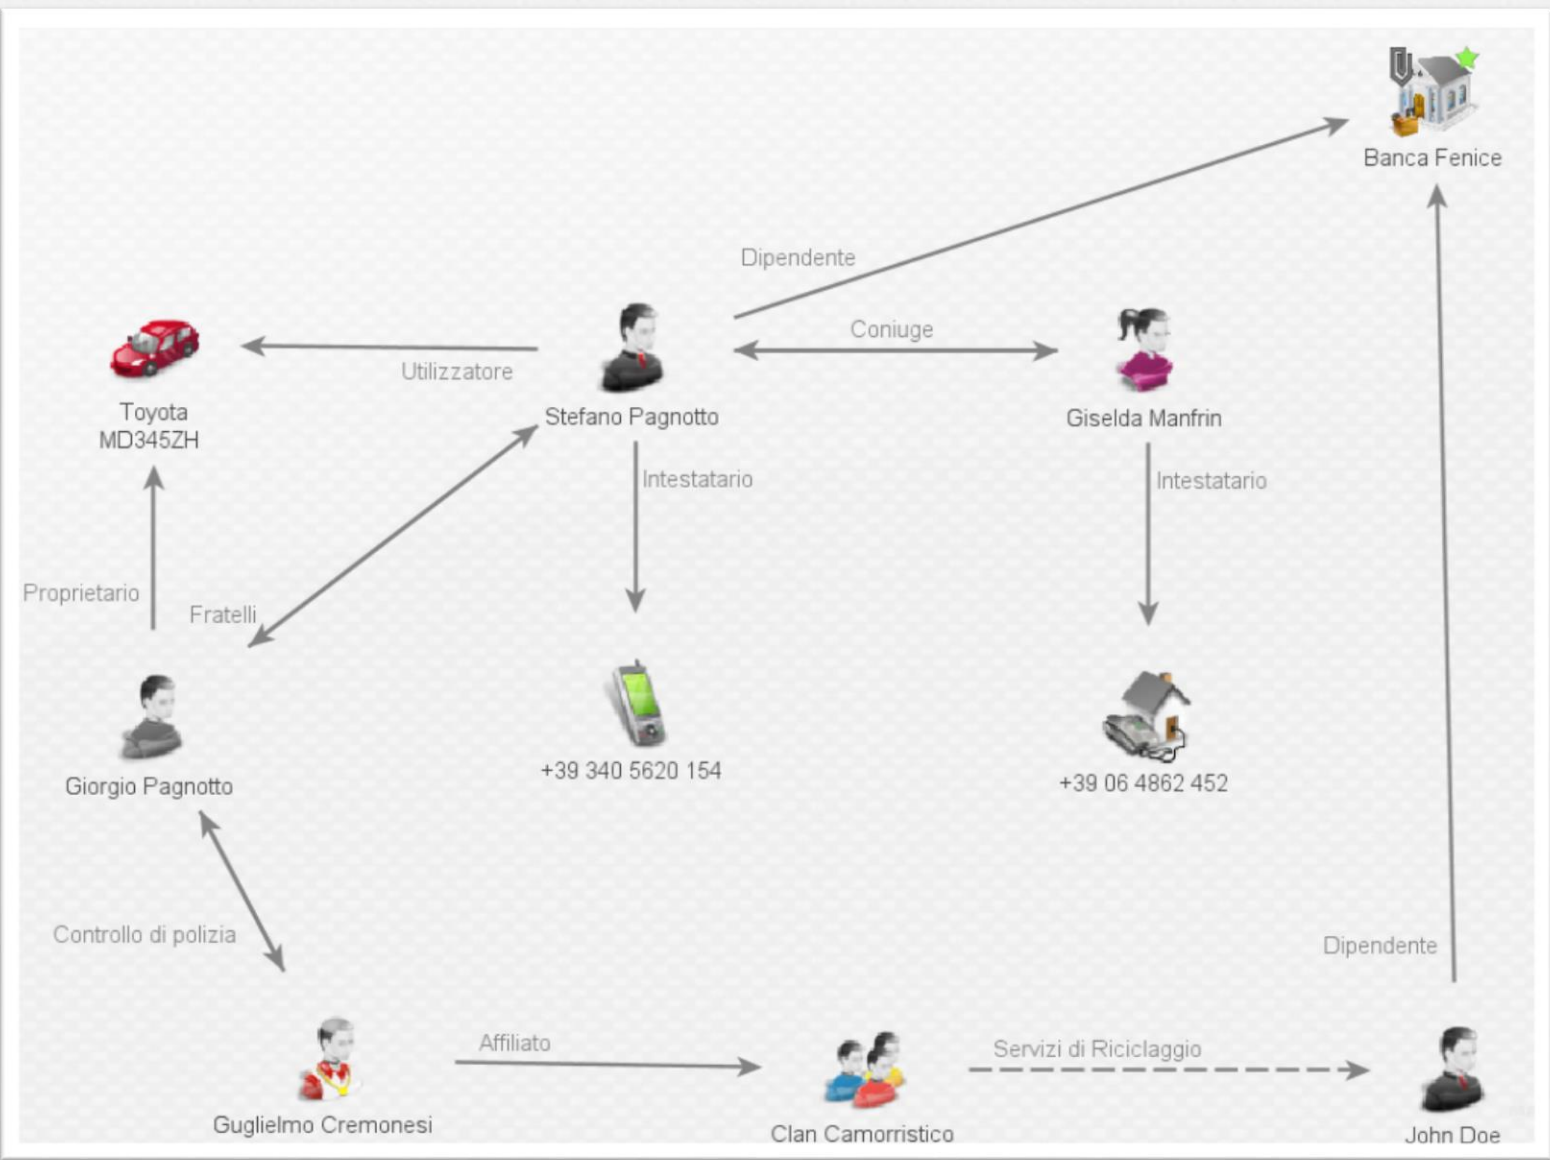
Banca Fenice

Dipendente

Coniuge

Utilizzatore

Toyota
MD345ZH

Stefano Pagnotto

Giselda Manfrin

Intestatario

Intestatario

Proprietario

Fratelli

Giorgio Pagnotto

+39 340 5620 154

+39 06 4862 452

Controllo di polizia

Dipendente

Affiliato

Servizi di Riciclaggio

Guglielmo Cremonesi

Clan Camorristico

John Doe